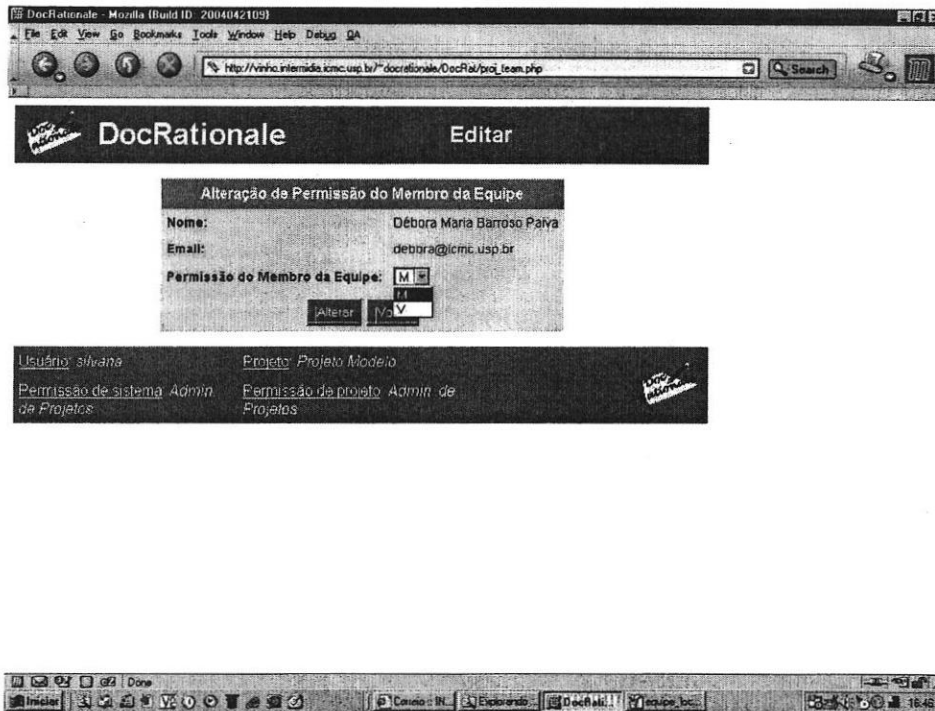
DocRationale - Mozilla (Build ID: 2004042109)

File Edit View Go Bookmarks Tools Window Help Debug QA

http://vinho.intermidia.icmc.usp.br/~docrationale/DocRat/proj_team.php

Search

DocRationale

Editar

Alteração de Permissão do Membro da Equipe

Nome: Débora Maria Barroso Paiva

Email: debora@icmc.usp.br

Permissão do Membro da Equipe: M

M

V

Alterar Vo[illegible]

Usuário: silvana

Projeto: Projeto Modelo

Permissão de sistema: Admin. de Projetos

Permissão de projeto: Admin. de Projetos

Done

Iniciar

Correio - IN...

Explorando...

DocRat...

equipe_bc...

16:4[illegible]